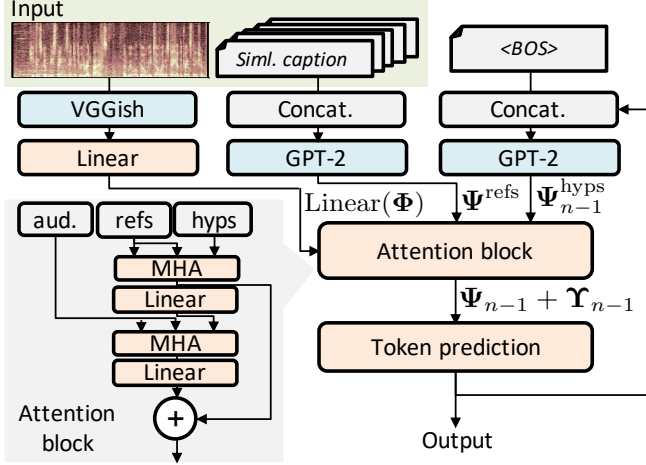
Input

Siml. caption

<BOS>

VGGish

Concat.

Concat.

Linear

GPT-2

GPT-2

$\mathrm{Linear}(\mathbf{\Phi})$

$\mathbf{\Psi}^{\mathrm{refs}}$

$\mathbf{\Psi}_{n-1}^{\mathrm{hyps}}$

aud.

refs

hyps

MHA

Linear

MHA

Linear

+

Attention block

Attention block

$\mathbf{\Psi}_{n-1} + \mathbf{\Upsilon}_{n-1}$

Token prediction

Output